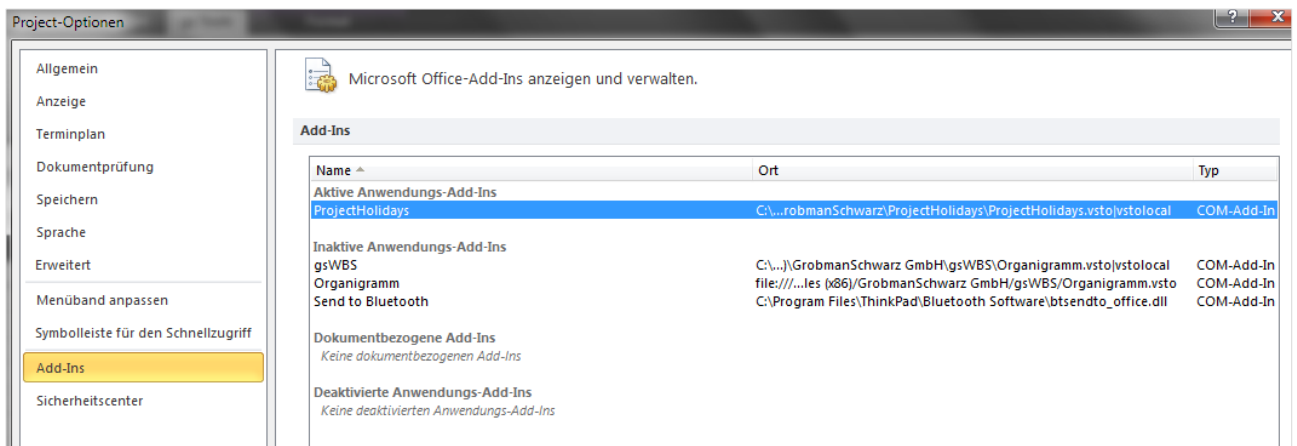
Project-Optionen

Allgemein
Anzeige
Terminplan
Dokumentprüfung
Speichern
Sprache
Erweitert
Menüband anpassen
Symbolleiste für den Schnellzugriff
Add-Ins
Sicherheitscenter

Microsoft Office-Add-Ins anzeigen und verwalten.

Add-Ins

| Name | Ort | Typ |
|---|---|---|
| Aktive Anwendungs-Add-Ins | | |
| ProjectHolidays | C:\...robmanSchwarz\ProjectHolidays\ProjectHolidays.vsto\|vstolocal | COM-Add-In |
| Inaktive Anwendungs-Add-Ins | | |
| gsWBS | C:\...}\GrobmanSchwarz GmbH\gsWBS\Organigramm.vsto\|vstolocal | COM-Add-In |
| Organigramm | file:///...les (x86)/GrobmanSchwarz GmbH/gsWBS/Organigramm.vsto | COM-Add-In |
| Send to Bluetooth | C:\Program Files\ThinkPad\Bluetooth Software\btsendto_office.dll | COM-Add-In |
| Dokumentbezogene Add-Ins | | |
| Keine dokumentbezogenen Add-Ins | | |
| Deaktivierte Anwendungs-Add-Ins | | |
| Keine deaktivierten Anwendungs-Add-Ins | | |